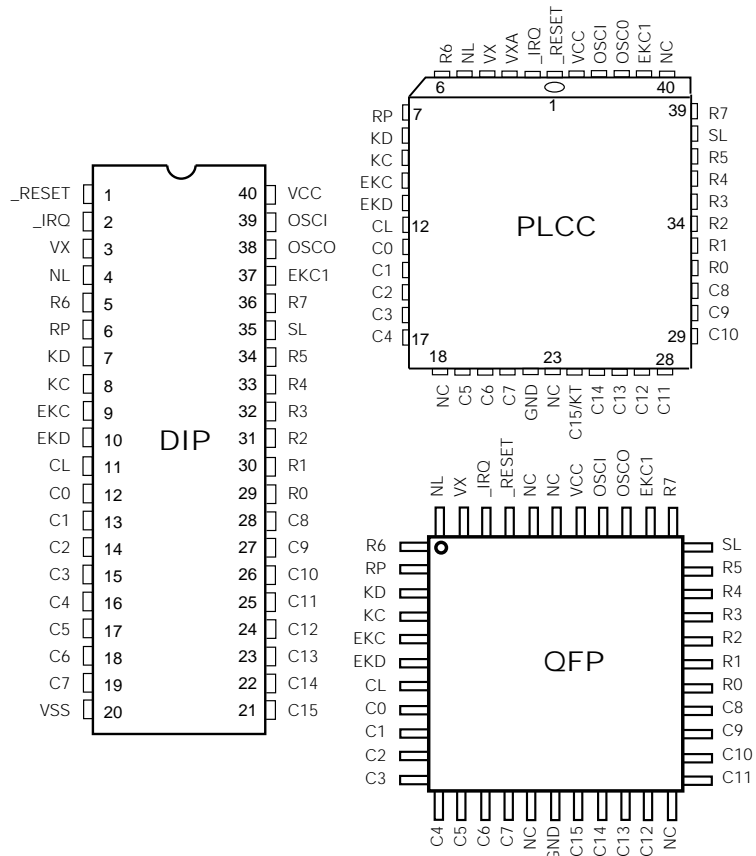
_RESET 1
_IRQ 2
VX 3
NL 4
R6 5
RP 6
KD 7
KC 8
EKC 9
EKD 10
CL 11
C0 12
C1 13
C2 14
C3 15
C4 16
C5 17
C6 18
C7 19
VSS 20

DIP

40 VCC
39 OSCI
38 OSCO
37 EKC1
36 R7
35 SL
34 R5
33 R4
32 R3
31 R2
30 R1
29 R0
28 C8
27 C9
26 C10
25 C11
24 C12
23 C13
22 C14
21 C15

R6 NL VX VXA _IRQ _RESET VCC OSCI OSCO EKC1 NC
6 1 40
RP 7
KD
KC
EKC
EKD
CL 12
C0
C1
C2
C3
C4 17

PLCC

39 R7
SL
R5
R4
R3
34 R2
R1
R0
C8
C9
29 C10
18 23 28
NC C5 C6 C7 GND NC C15/KT C14 C13 C12 C11

NL VX _IRQ _RESET NC NC VCC OSCI OSCO EKC1 R7
R6
RP
KD
KC
EKC
EKD
CL
C0
C1
C2
C3

QFP

SL
R5
R4
R3
R2
R1
R0
C8
C9
C10
C11
C4 C5 C6 C7 NC GND C15 C14 C13 C12 NC